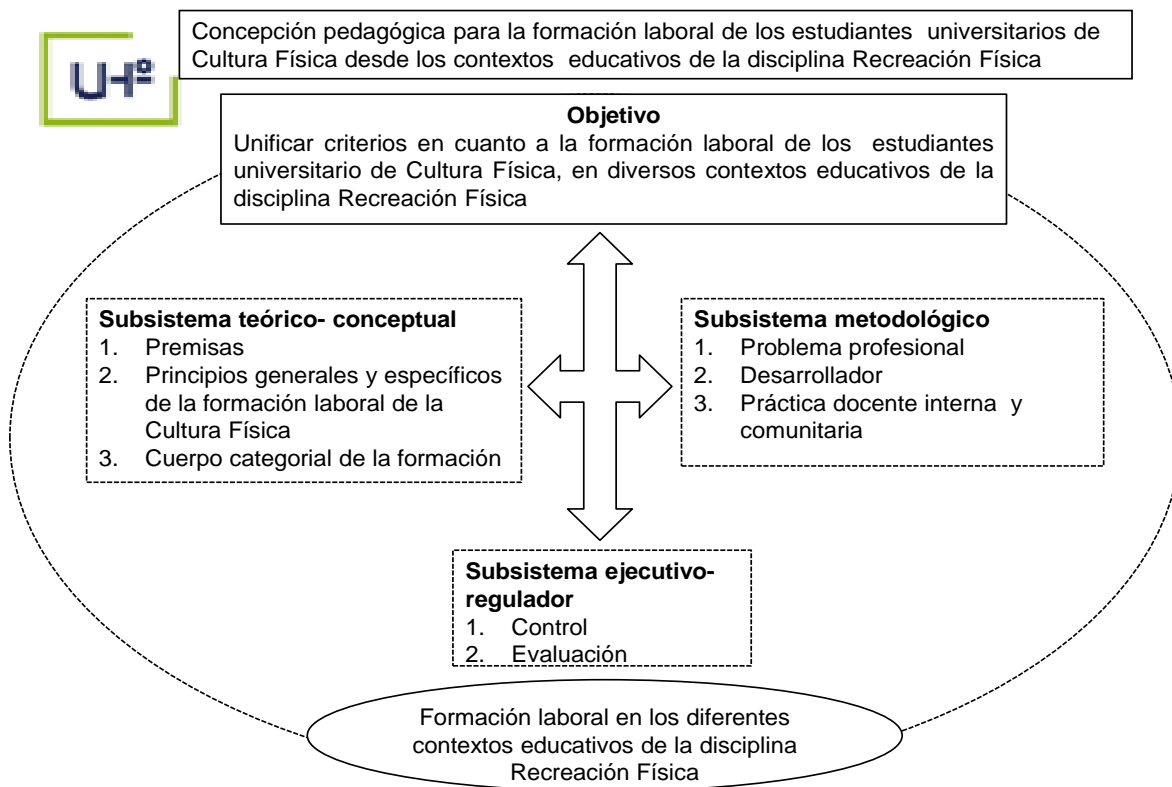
UHº

Concepción pedagógica para la formación laboral de los estudiantes universitarios de Cultura Física desde los contextos educativos de la disciplina Recreación Física

**Objetivo**
Unificar criterios en cuanto a la formación laboral de los estudiantes universitario de Cultura Física, en diversos contextos educativos de la disciplina Recreación Física

**Subsistema teórico- conceptual**
1. Premisas
2. Principios generales y específicos de la formación laboral de la Cultura Física
3. Cuerpo categorial de la formación

**Subsistema metodológico**
1. Problema profesional
2. Desarrollador
3. Práctica docente interna y comunitaria

**Subsistema ejecutivo-regulador**
1. Control
2. Evaluación

Formación laboral en los diferentes contextos educativos de la disciplina Recreación Física